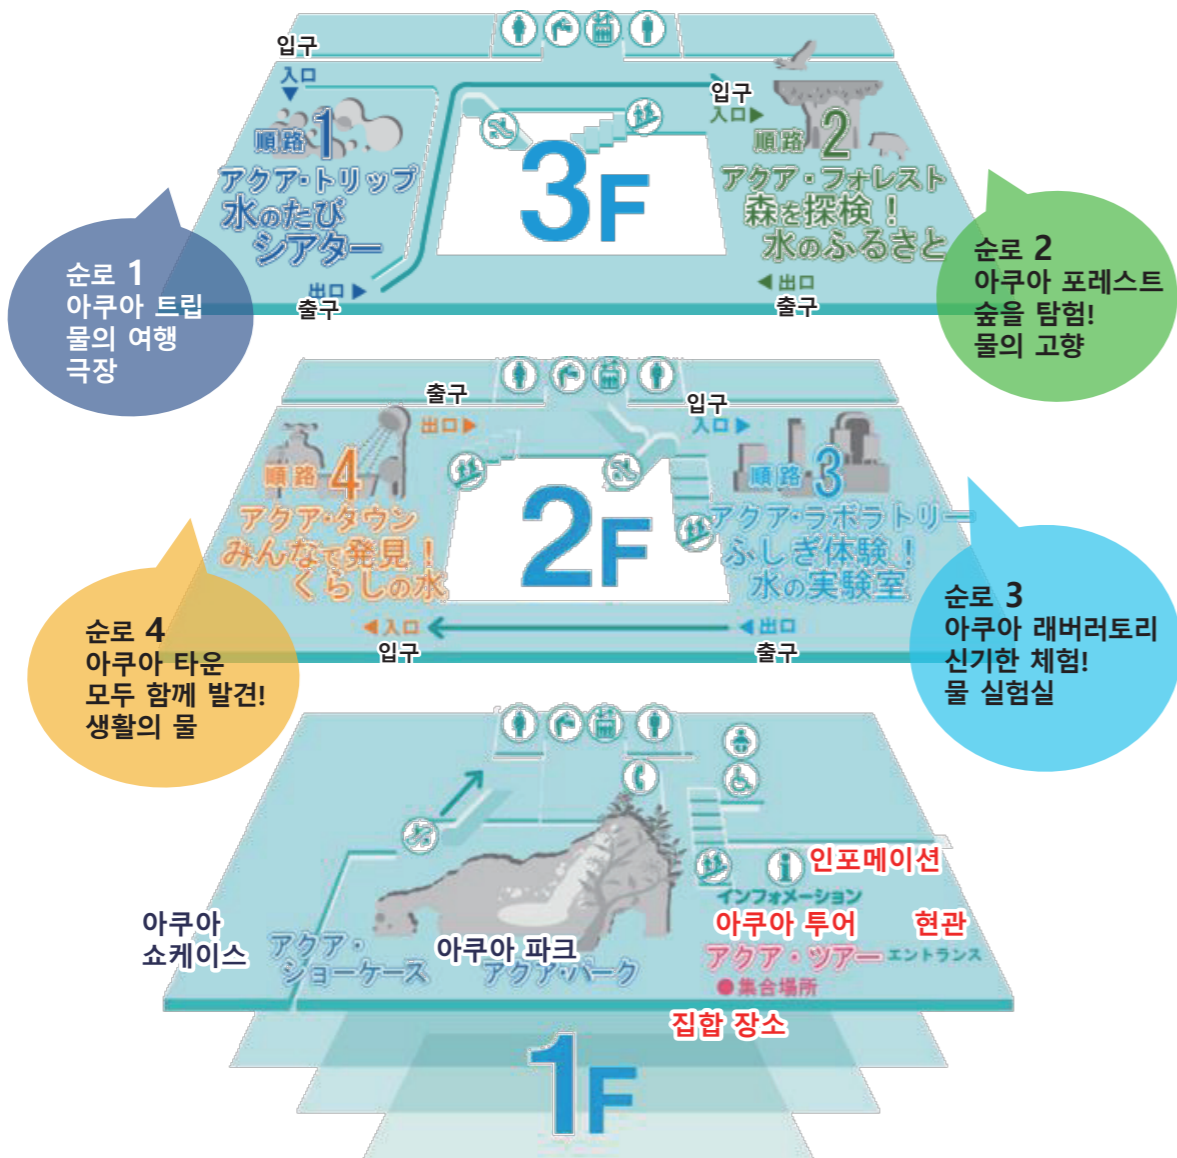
3F

입구
入口
順路1
アクア・トリップ
水のたび
シアター
出口
출구

순로 1
아쿠아 트립
물의 여행
극장

입구
入口
順路2
アクア・フォレスト
森を探検！
水のふるさと
出口
출구

순로 2
아쿠아 포레스트
숲을 탐험!
물의 고향

2F

출구
出口
順路4
アクア・タウン
みんなで発見！
くらしの水
入口
입구

순로 4
아쿠아 타운
모두 함께 발견!
생활의 물

입구
入口
順路3
アクア・ラボラトリー
ふしぎ体験！
水の実験室
出口
출구

순로 3
아쿠아 래버러토리
신기한 체험!
물 실험실

1F

인포메이션
インフォメーション
아쿠아 쇼케이스
アクア・ショーケース
아쿠아 파크
アクア・パーク
아쿠아 투어
アクア・ツアー
●集合場所
집합 장소
현관
エントランス